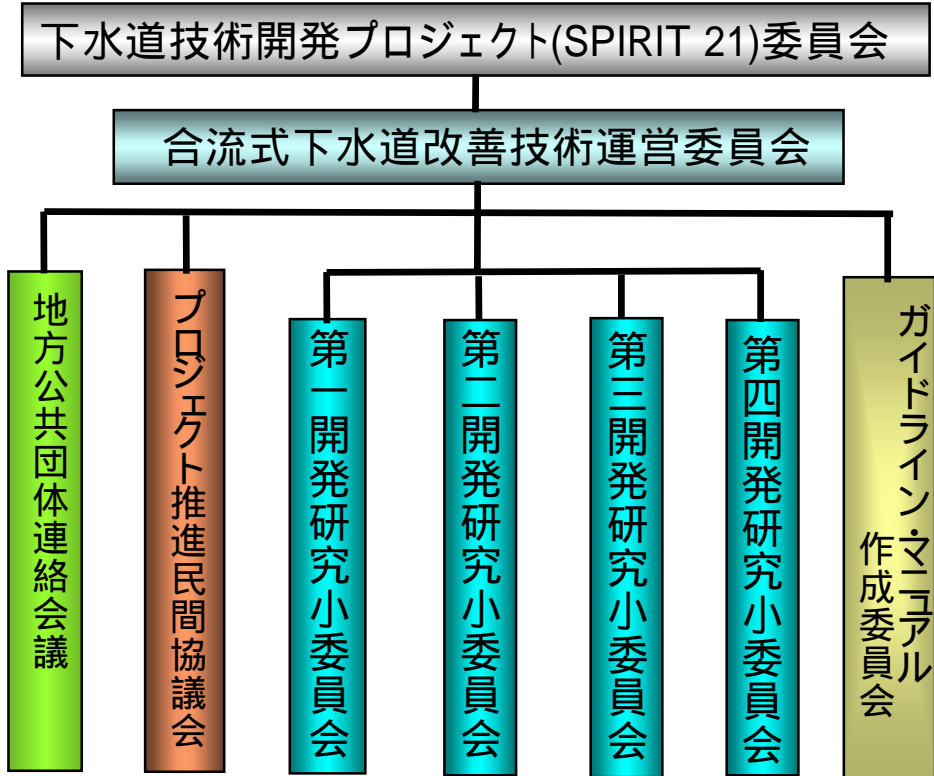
下水道技術開発プロジェクト(SPIRIT 21)委員会

合流式下水道改善技術運営委員会

地方公共団体連絡会議

プロジェクト推進民間協議会

第一開発研究小委員会

第二開発研究小委員会

第三開発研究小委員会

第四開発研究小委員会

ガイドライン・マニュアル作成委員会